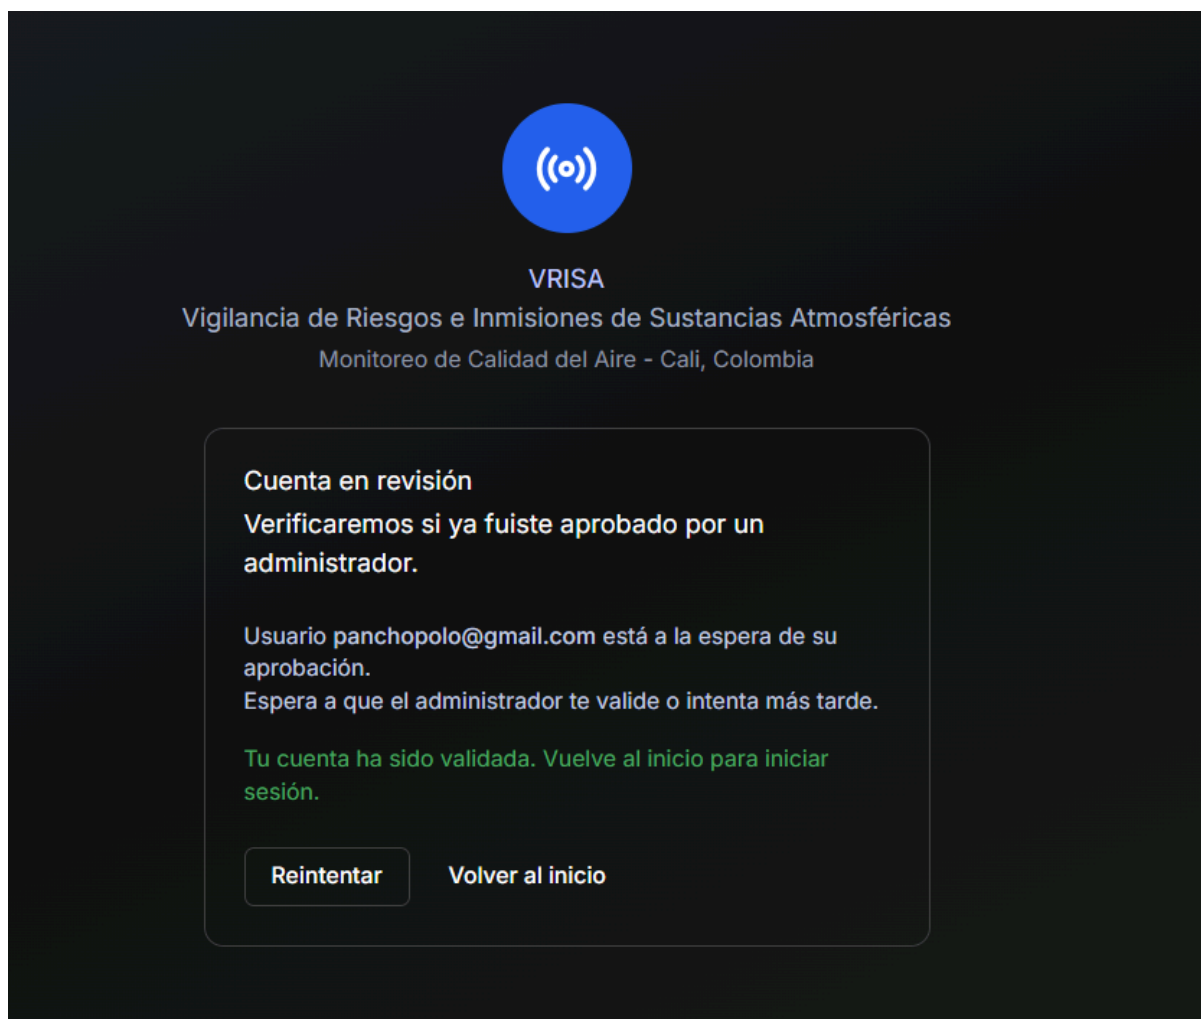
VRISA
Vigilancia de Riesgos e Inmisiones de Sustancias Atmosféricas
Monitoreo de Calidad del Aire - Cali, Colombia

Cuenta en revisión
Verificaremos si ya fuiste aprobado por un administrador.

Usuario panchopolo@gmail.com está a la espera de su aprobación.
Espera a que el administrador te valide o intenta más tarde.

Tu cuenta ha sido validada. Vuelve al inicio para iniciar sesión.

Reintentar
Volver al inicio